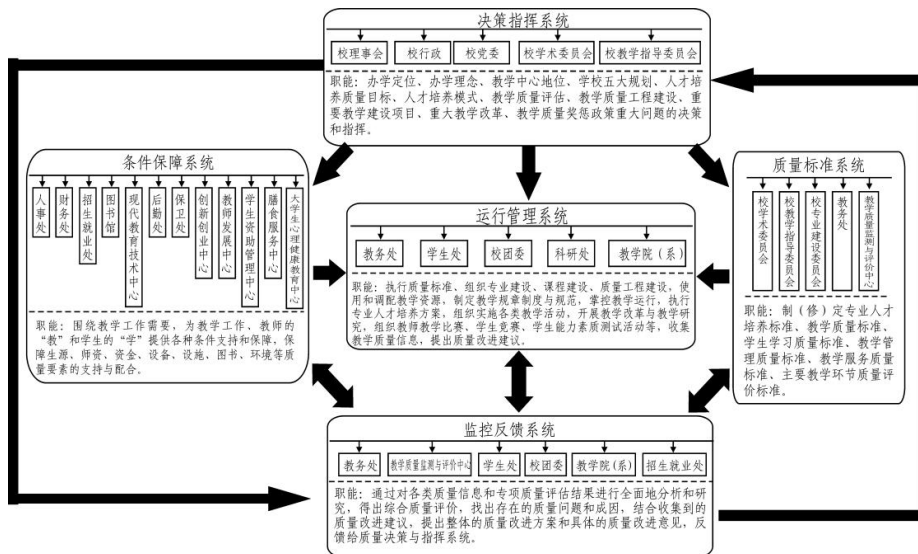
决策指挥系统

校理事会
校行政
校党委
校学术委员会
校教学指导委员会

职能：办学定位、办学理念、教学中心地位、学校五大规划、人才培养质量目标、人才培养模式、教学质量评估、教学质量工程建设、重要教学建设项目、重大教学改革、教学质量奖惩政策重大问题的决策和指挥。

条件保障系统

人事处
财务处
招生就业处
图书馆
现代教育技术中心
后勤处
保卫处
创新创业中心
教师发展中心
学生资助管理中心
膳食服务中心
大学生心理健康教育中心

职能：围绕教学工作需要，为教学工作、教师的“教”和学生的“学”提供各种条件支持和保障，保障生源、师资、资金、设备、设施、图书、环境等质量要素的支持与配合。

运行管理系统

教务处
学生处
校团委
科研处
教学院（系）

职能：执行质量标准、组织专业建设、课程建设、质量工程建设，使用和调配教学资源，制定教学规章制度与规范，掌控教学运行，执行专业人才培养方案，组织实施各类教学活动，开展教学改革与教学研究，组织教师教学比赛、学生竞赛、学生能力素质测试活动等，收集教学质量信息，提出质量改进建议。

质量标准系统

校学术委员会
校教学指导委员会
校专业建设委员会
教务处
教学质量监测与评价中心

职能：制（修）定专业人才培养标准、教学质量标准、学生学习质量标准、教学管理质量标准、教学服务质量标准、主要教学环节质量评价标准。

监控反馈系统

教务处
教学质量监测与评价中心
学生处
校团委
教学院（系）
招生就业处

职能：通过对各类质量信息和专项质量评估结果进行全面地分析和研究，得出综合质量评价，找出存在的质量问题和成因，结合收集到的质量改进建议，提出整体的质量改进方案和具体的质量改进意见，反馈给质量决策与指挥系统。